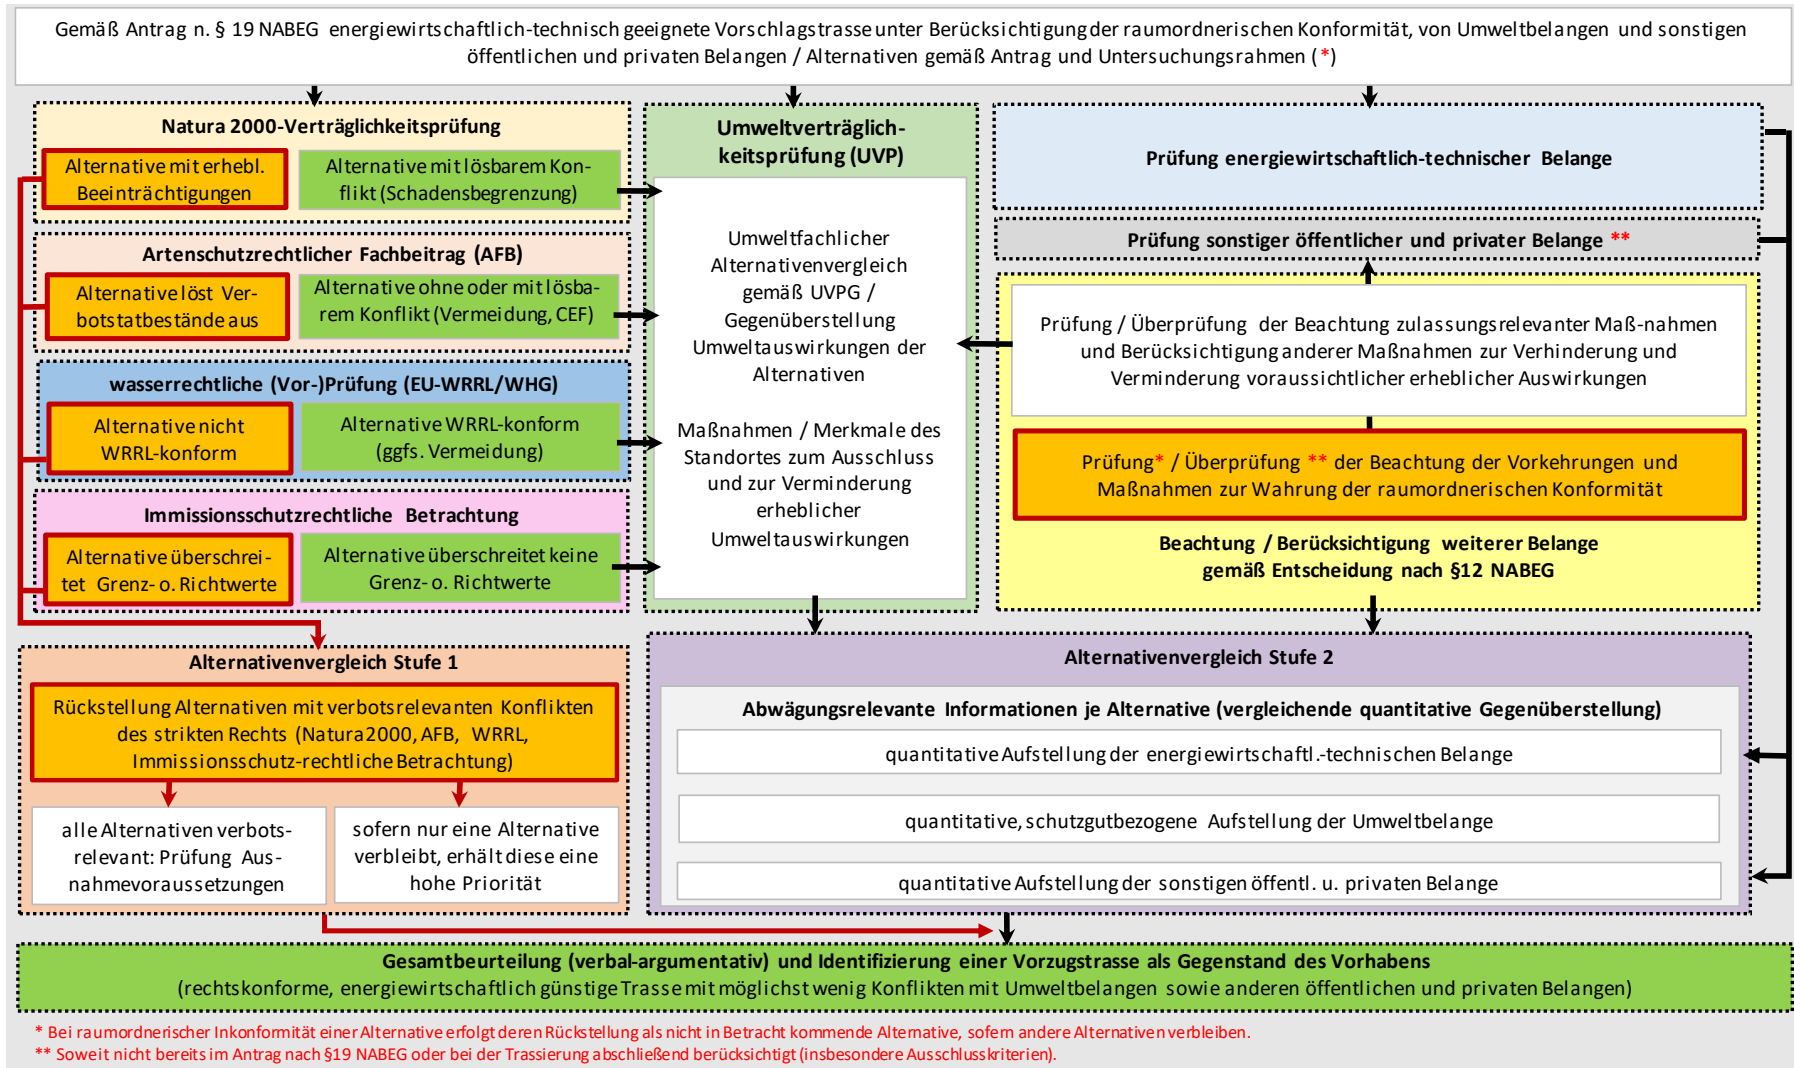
Gemäß Antrag n. § 19 NABEG energiewirtschaftlich-technisch geeignete Vorschlagstrasse unter Berücksichtigung der raumordnerischen Konformität, von Umweltbelangen und sonstigen öffentlichen und privaten Belangen / Alternativen gemäß Antrag und Untersuchungsrahmen (*)

Natura 2000-Verträglichkeitsprüfung

Alternative mit erhebl. Beeinträchtigungen

Alternative mit lösbarem Konflikt (Schadensbegrenzung)

Artenschutzrechtlicher Fachbeitrag (AFB)

Alternative löst Verbotstatbestände aus

Alternative ohne oder mit lösbarem Konflikt (Vermeidung, CEF)

wasserrechtliche (Vor-)Prüfung (EU-WRRL/WHG)

Alternative nicht WRRL-konform

Alternative WRRL-konform (ggfs. Vermeidung)

Immissionsschutzrechtliche Betrachtung

Alternative überschreitet Grenz- o. Richtwerte

Alternative überschreitet keine Grenz- o. Richtwerte

Umweltverträglichkeitsprüfung (UVP)

Umweltfachlicher Alternativenvergleich gemäß UVPG / Gegenüberstellung Umweltauswirkungen der Alternativen

Maßnahmen / Merkmale des Standortes zum Ausschluss und zur Verminderung erheblicher Umweltauswirkungen

Prüfung energiewirtschaftlich-technischer Belange

Prüfung sonstiger öffentlicher und privater Belange **

Prüfung / Überprüfung der Beachtung zulassungsrelevanter Maß-nahmen und Berücksichtigung anderer Maßnahmen zur Verhinderung und Verminderung voraussichtlicher erheblicher Auswirkungen

Prüfung* / Überprüfung ** der Beachtung der Vorkehrungen und Maßnahmen zur Wahrung der raumordnerischen Konformität

Beachtung / Berücksichtigung weiterer Belange gemäß Entscheidung nach §12 NABEG

Alternativenvergleich Stufe 1

Rückstellung Alternativen mit verbotsrelevanten Konflikten des strikten Rechts (Natura2000, AFB, WRRL, Immissionsschutz-rechtliche Betrachtung)

alle Alternativen verbotsrelevant: Prüfung Ausnahmevoraussetzungen

sofern nur eine Alternative verbleibt, erhält diese eine hohe Priorität

Alternativenvergleich Stufe 2

Abwägungsrelevante Informationen je Alternative (vergleichende quantitative Gegenüberstellung)

quantitative Aufstellung der energiewirtschaftl.-technischen Belange

quantitative, schutzgutbezogene Aufstellung der Umweltbelange

quantitative Aufstellung der sonstigen öffentl. u. privaten Belange

Gesamtbeurteilung (verbal-argumentativ) und Identifizierung einer Vorzugstrasse als Gegenstand des Vorhabens
(rechtskonforme, energiewirtschaftlich günstige Trasse mit möglichst wenig Konflikten mit Umweltbelangen sowie anderen öffentlichen und privaten Belangen)

* Bei raumordnerischer Inkonformität einer Alternative erfolgt deren Rückstellung als nicht in Betracht kommende Alternative, sofern andere Alternativen verbleiben.
** Soweit nicht bereits im Antrag nach §19 NABEG oder bei der Trassierung abschließend berücksichtigt (insbesondere Ausschlusskriterien).